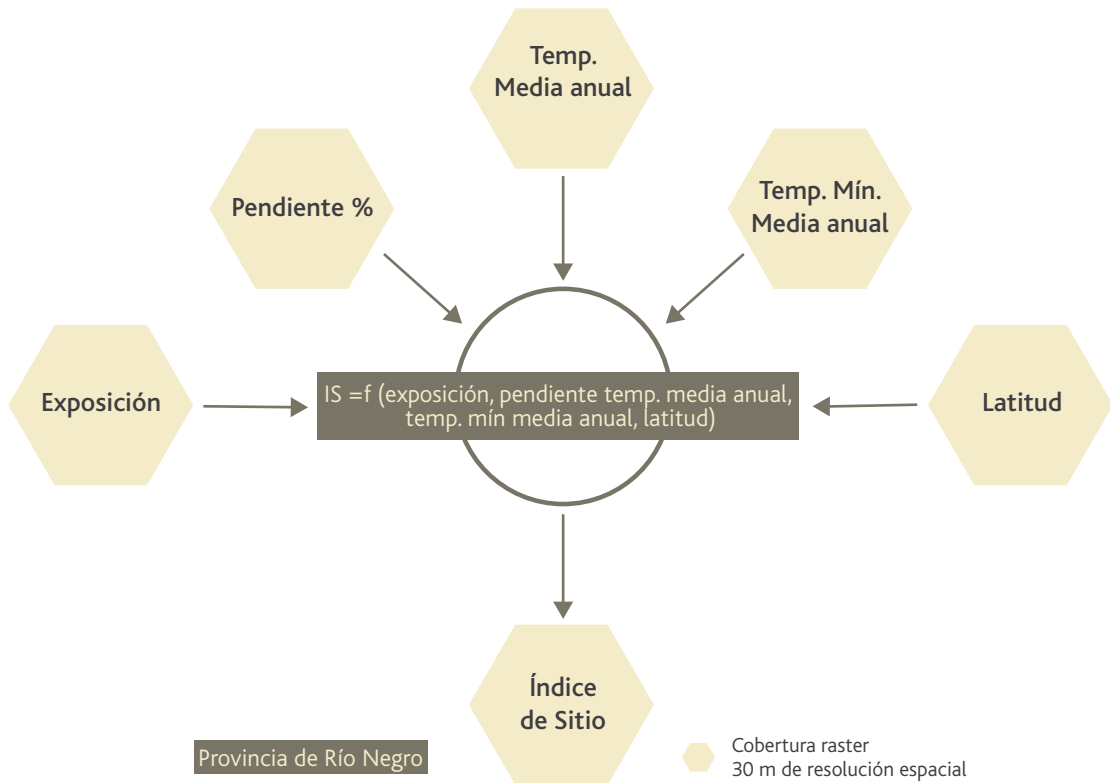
Temp.
Media anual

Pendiente %

Temp. Mín.
Media anual

Exposición

IS =f (exposición, pendiente temp. media anual, temp. mín media anual, latitud)

Latitud

Índice
de Sitio

Provincia de Río Negro

Cobertura raster
30 m de resolución espacial